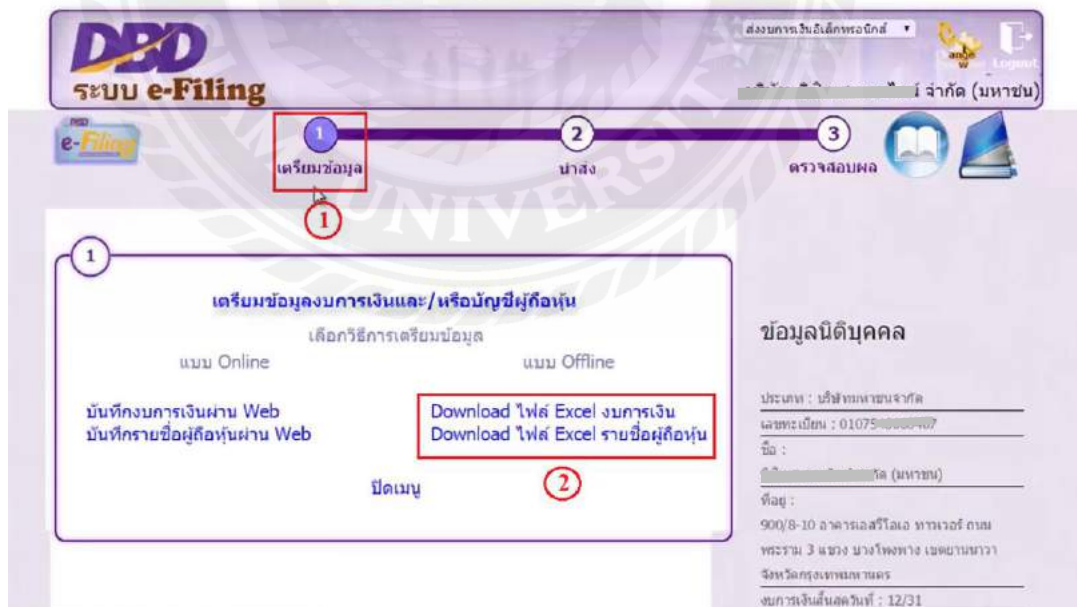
DBD
ระบบ e-Filing

ส่งงบการเงินอิเล็กทรอนิกส์

Logout

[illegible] จำกัด (มหาชน)

e-Filing

1
เตรียมข้อมูล

2
นำส่ง

3
ตรวจสอบผล

1

1

เตรียมข้อมูลงบการเงินและ/หรือบัญชีผู้ถือหุ้น

เลือกวิธีการเตรียมข้อมูล

แบบ Online

แบบ Offline

บันทึกงบการเงินผ่าน Web
บันทึกรายชื่อผู้ถือหุ้นผ่าน Web

Download ไฟล์ Excel งบการเงิน
Download ไฟล์ Excel รายชื่อผู้ถือหุ้น

2

ปิดเมนู

ข้อมูลนิติบุคคล

ประเภท : บริษัทมหาชนจำกัด
เลขทะเบียน : 01075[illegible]
ชื่อ :
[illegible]กัด (มหาชน)
ที่อยู่ :
900/8-10 อาคารเอสวีโอเอ ทาวเวอร์ ถนนพระราม 3 แขวง บางโพงพาง เขตยานนาวา จังหวัดกรุงเทพมหานคร
งบการเงินสิ้นสุดวันที่ : 12/31